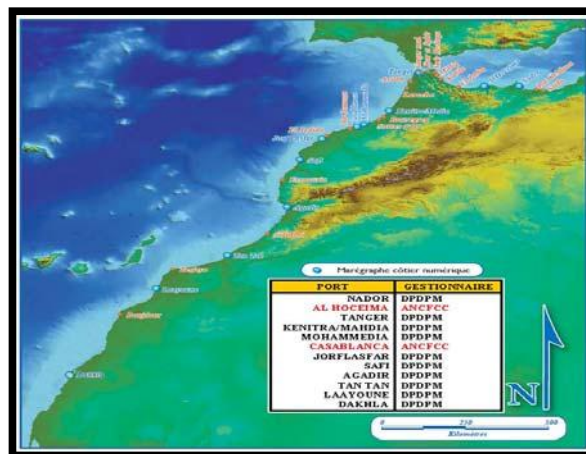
Marégraphe côtier numérique

| PORT | GESTIONNAIRE |
|---|---|
| NADOR | DPDPM |
| AL HOCEIMA | ANCFCC |
| TANGER | DPDPM |
| KENITRA/MAHDIA | DPDPM |
| MOHAMMEDIA | DPDPM |
| CASABLANCA | ANCFCC |
| JORFLASFAR | DPDPM |
| SAFI | DPDPM |
| AGADIR | DPDPM |
| TAN TAN | DPDPM |
| LAAYOUNE | DPDPM |
| DAKHLA | DPDPM |

N

0 250 500
Kilomètres